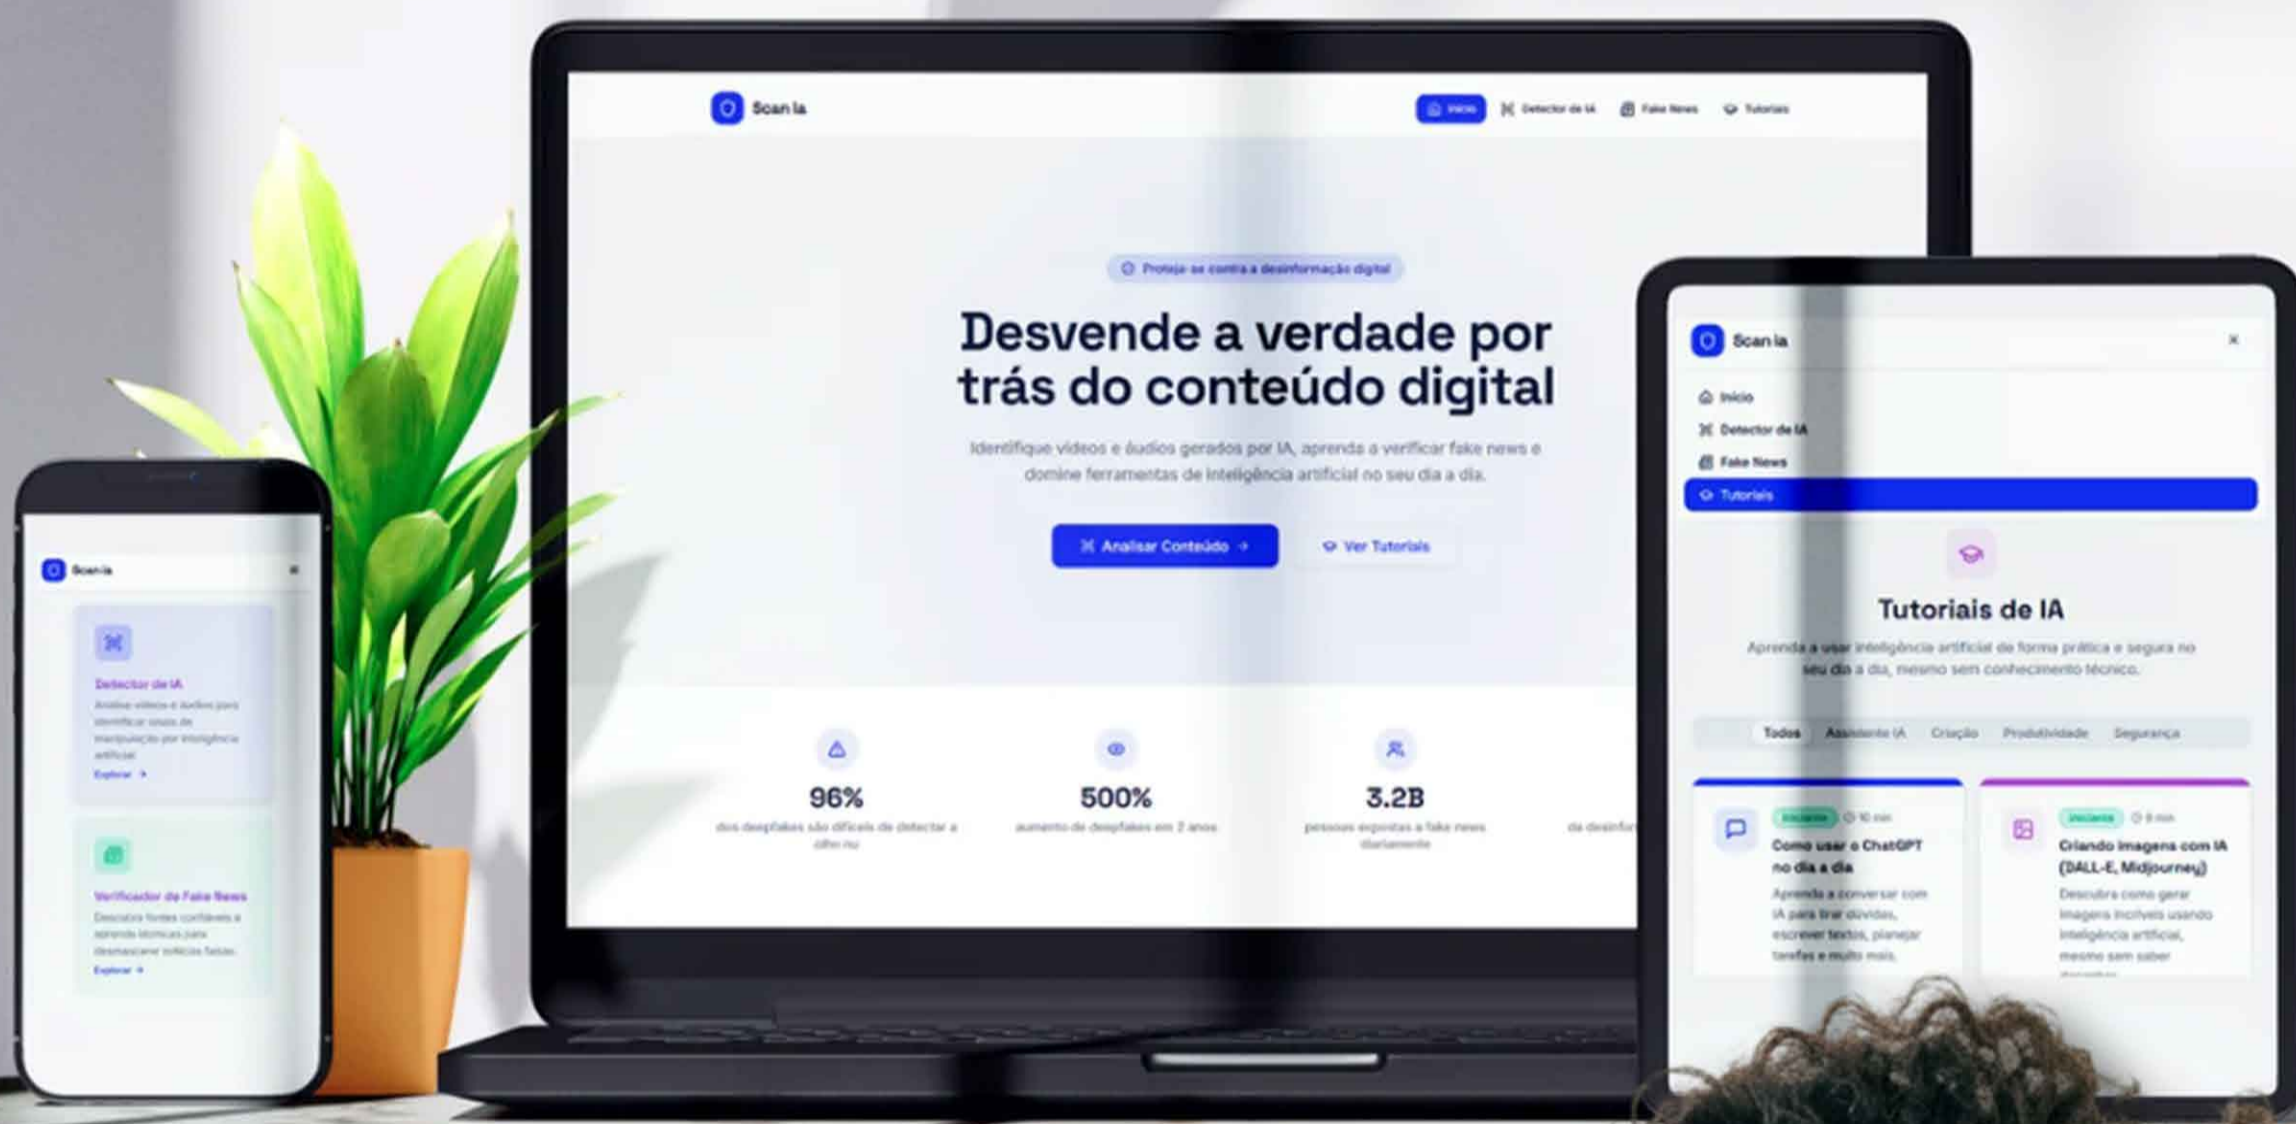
Scan Ia

Início
Detector de IA
Fake News
Tutoriais

Proteja-se contra a desinformação digital

Desvende a verdade por trás do conteúdo digital

Identifique vídeos e áudios gerados por IA, aprenda a verificar fake news e domine ferramentas de inteligência artificial no seu dia a dia.

Analisar Conteúdo →
Ver Tutoriais

96%
dos deepfakes são difíceis de detectar a olho nu

500%
aumento de deepfakes em 2 anos

3.2B
pessoas expostas a fake news diariamente

da desinfor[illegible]

Scan Ia

Detector de IA
Analise vídeos e áudios para identificar sinais de manipulação por inteligência artificial
Explorar →

Verificador de Fake News
Descubra fontes confiáveis e aprenda técnicas para desmascarar notícias falsas.
Explorar →

Scan Ia
×
Início
Detector de IA
Fake News
Tutoriais

Tutoriais de IA
Aprenda a usar inteligência artificial de forma prática e segura no seu dia a dia, mesmo sem conhecimento técnico.

Todos
Assistente IA
Criação
Produtividade
Segurança

Iniciante
10 min
Como usar o ChatGPT no dia a dia
Aprenda a conversar com IA para tirar dúvidas, escrever textos, planejar tarefas e muito mais.

Iniciante
8 min
Criando imagens com IA (DALL-E, Midjourney)
Descubra como gerar imagens incríveis usando inteligência artificial, mesmo sem saber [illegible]